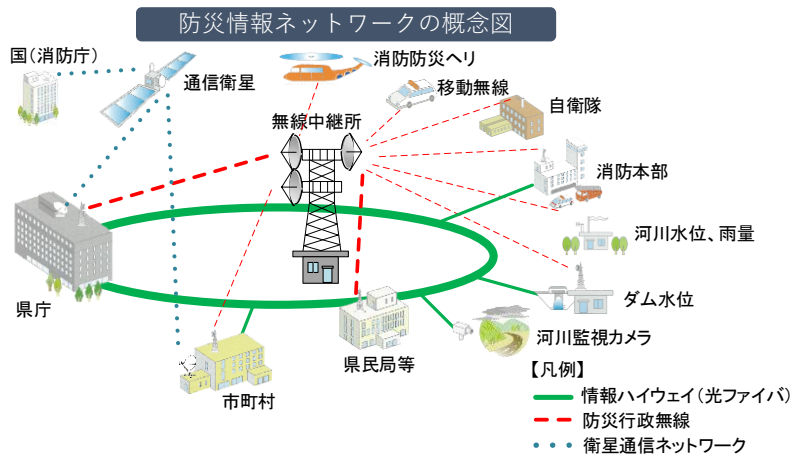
防災情報ネットワークの概念図

国（消防庁）

通信衛星

消防防災ヘリ

移動無線

自衛隊

無線中継所

消防本部

河川水位、雨量

県庁

ダム水位

河川監視カメラ

県民局等

市町村

【凡例】
情報ハイウェイ（光ファイバ）
防災行政無線
衛星通信ネットワーク